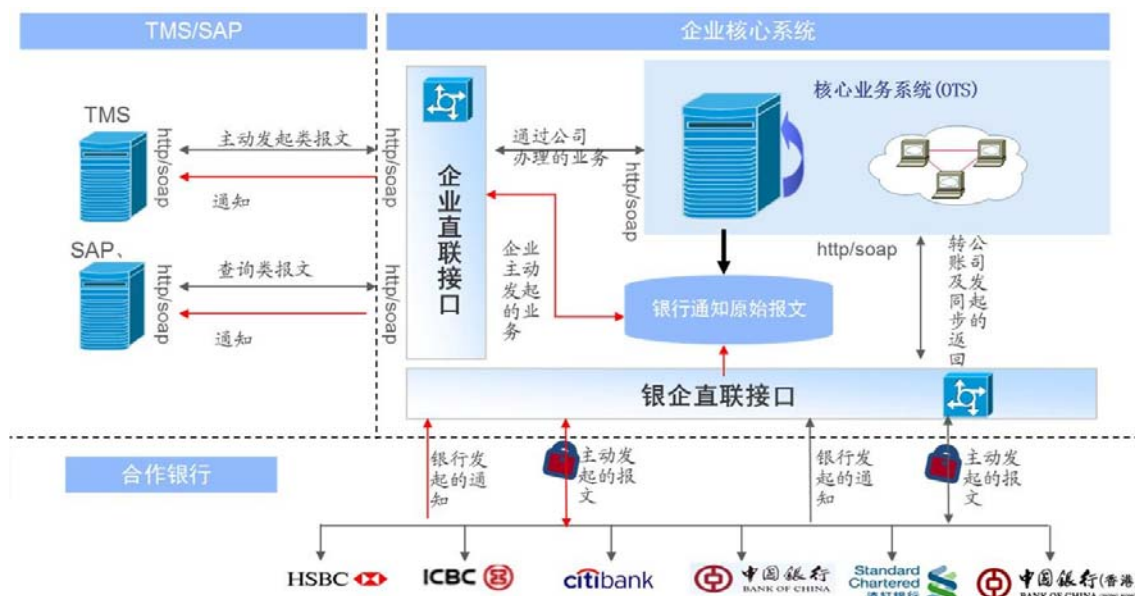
TMS/SAP

企业核心系统

TMS

http/soap

主动发起类报文

http/soap

通知

SAP、

http/soap

查询类报文

http/soap

通知

企业直联接口

通过公司办理的业务

http/soap

企业主动发起的业务

核心业务系统(OTS)

银行通知原始报文

http/soap

公司转账及发起同步的返回

银企直联接口

合作银行

银行发起的通知

主动发起的报文

银行发起的通知

主动发起的报文

HSBC

ICBC

citibank

中国银行 BANK OF CHINA

Standard Chartered 渣打银行

中国银行(香港 BANK OF CHINA